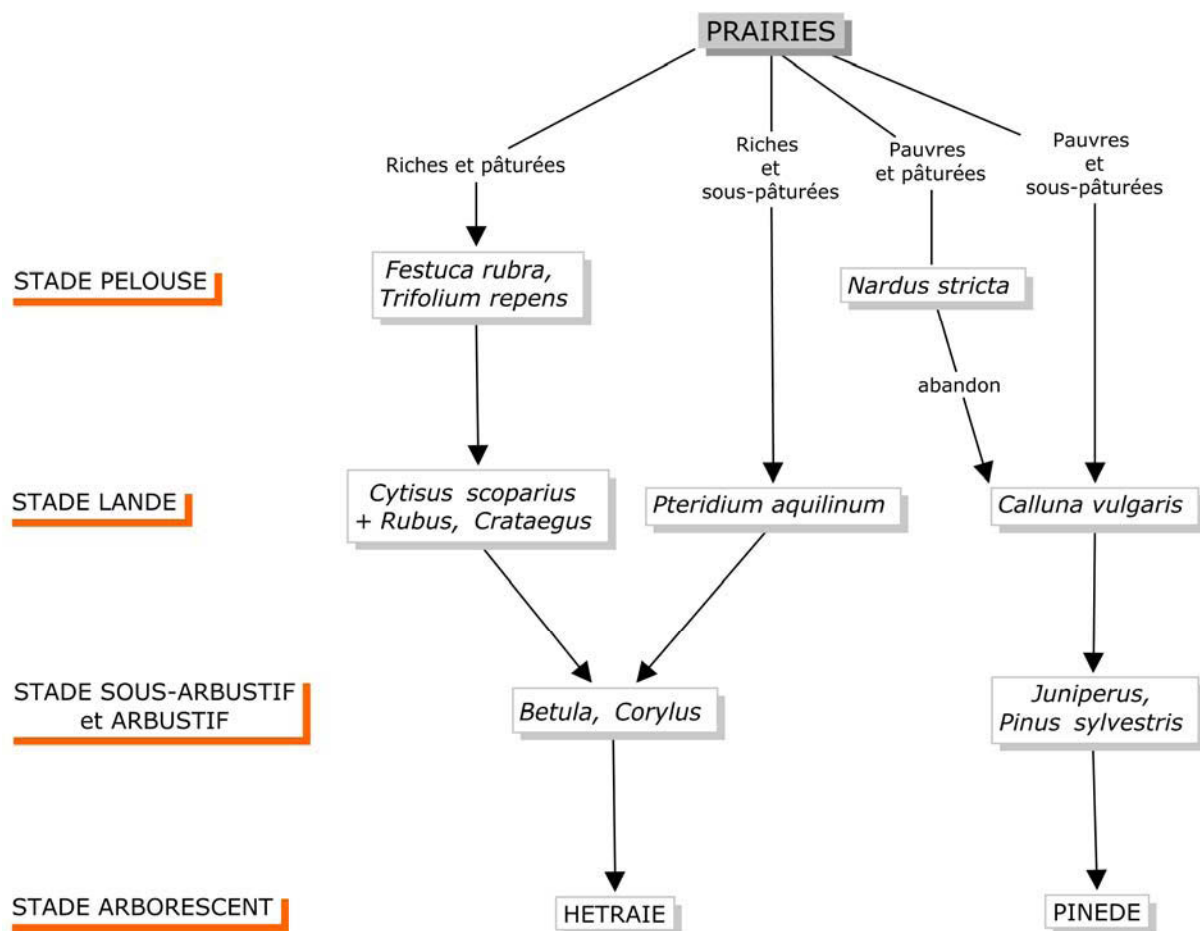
PRAIRIES

Riches et pâturées

Riches et sous-pâturées

Pauvres et pâturées

Pauvres et sous-pâturées

STADE PELOUSE

Festuca rubra, Trifolium repens

Nardus stricta

abandon

STADE LANDE

Cytisus scoparius + Rubus, Crataegus

Pteridium aquilinum

Calluna vulgaris

STADE SOUS-ARBUSTIF et ARBUSTIF

Betula, Corylus

Juniperus, Pinus sylvestris

STADE ARBORESCENT

HETRAIE

PINEDE